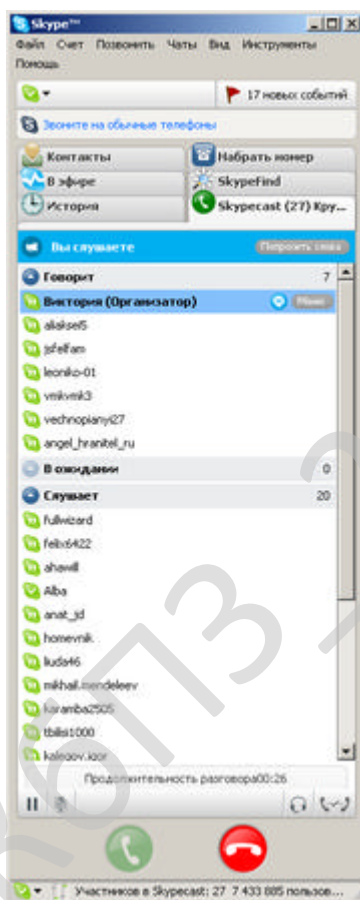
Skype™

Файл Счет Позвонить Чаты Вид Инструменты Помощь

17 новых событий

Звоните на обычные телефоны

Контакты
Набрать номер
В эфире
SkypeFind
История
Skypecast (27) Кру...

Вы слушаете
Попросить слова

Говорит 7
Виктория (Организатор)
Мике
aliaksei5
jsfelfam
leoniko-01
vmikvmik3
vechnopianyi27
angel_hranitel_ru

В ожидании 0

Слушает 20
fullwizard
felix6422
ahawill
Alba
anat_jd
homevnik
liuda46
mikhail.mendeleev
karamba2505
tbilisi1000
kalinoov.igor

Продолжительность разговора00:26

Участников в Skypecast: 27 7 433 885 пользов...